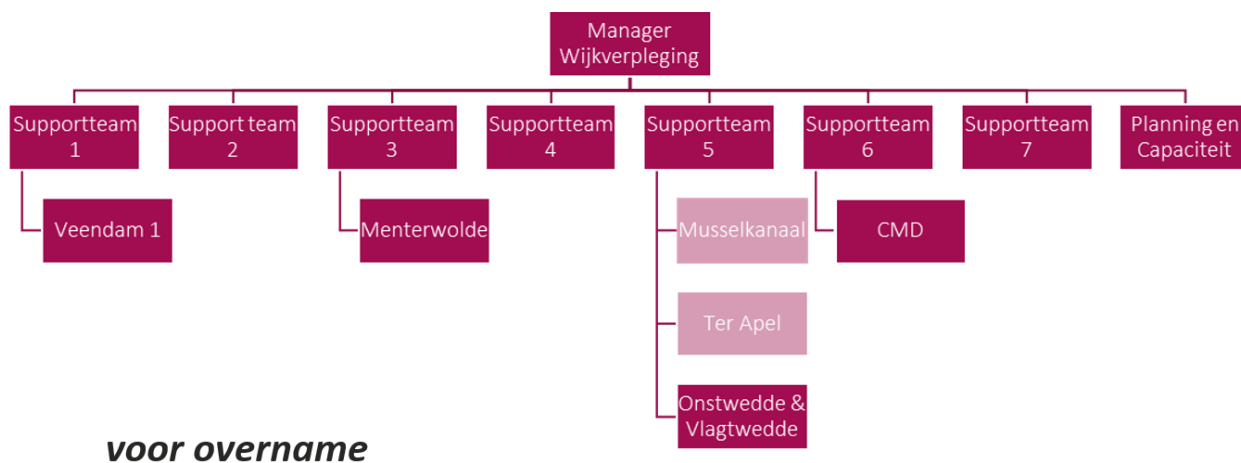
Manager Wijkverpleging

Supportteam 1

Support team 2

Supportteam 3

Supportteam 4

Supportteam 5

Supportteam 6

Supportteam 7

Planning en Capaciteit

Veendam 1

Menterwolde

Musselkanaal

Ter Apel

Onstwedde & Vlagtwedde

CMD

voor overname